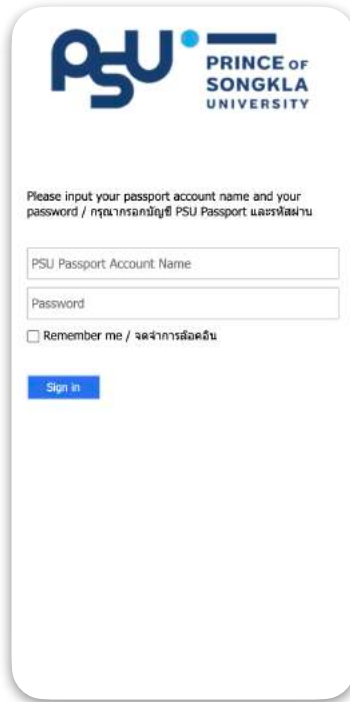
PSU PRINCE OF SONGKLA UNIVERSITY

Please input your passport account name and your password / กรุณากรอกบัญชี PSU Passport และรหัสผ่าน

PSU Passport Account Name

Password

Remember me / จดจำการล็อคอิน

Sign in